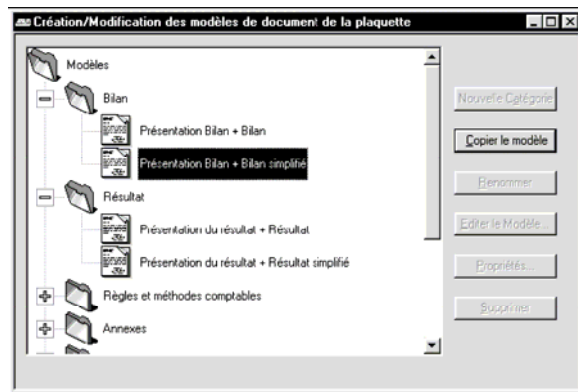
Création/Modification des modèles de document de la plaquette

Modèles

Bilan

Présentation Bilan + Bilan

Présentation Bilan + Bilan simplifié

Résultat

Présentation du résultat + Résultat

Présentation du résultat + Résultat simplifié

Règles et méthodes comptables

Annexes

Nouvelle Catégorie

Copier le modèle

Renommer

Editer le Modèle...

Propriétés...

Supprimer